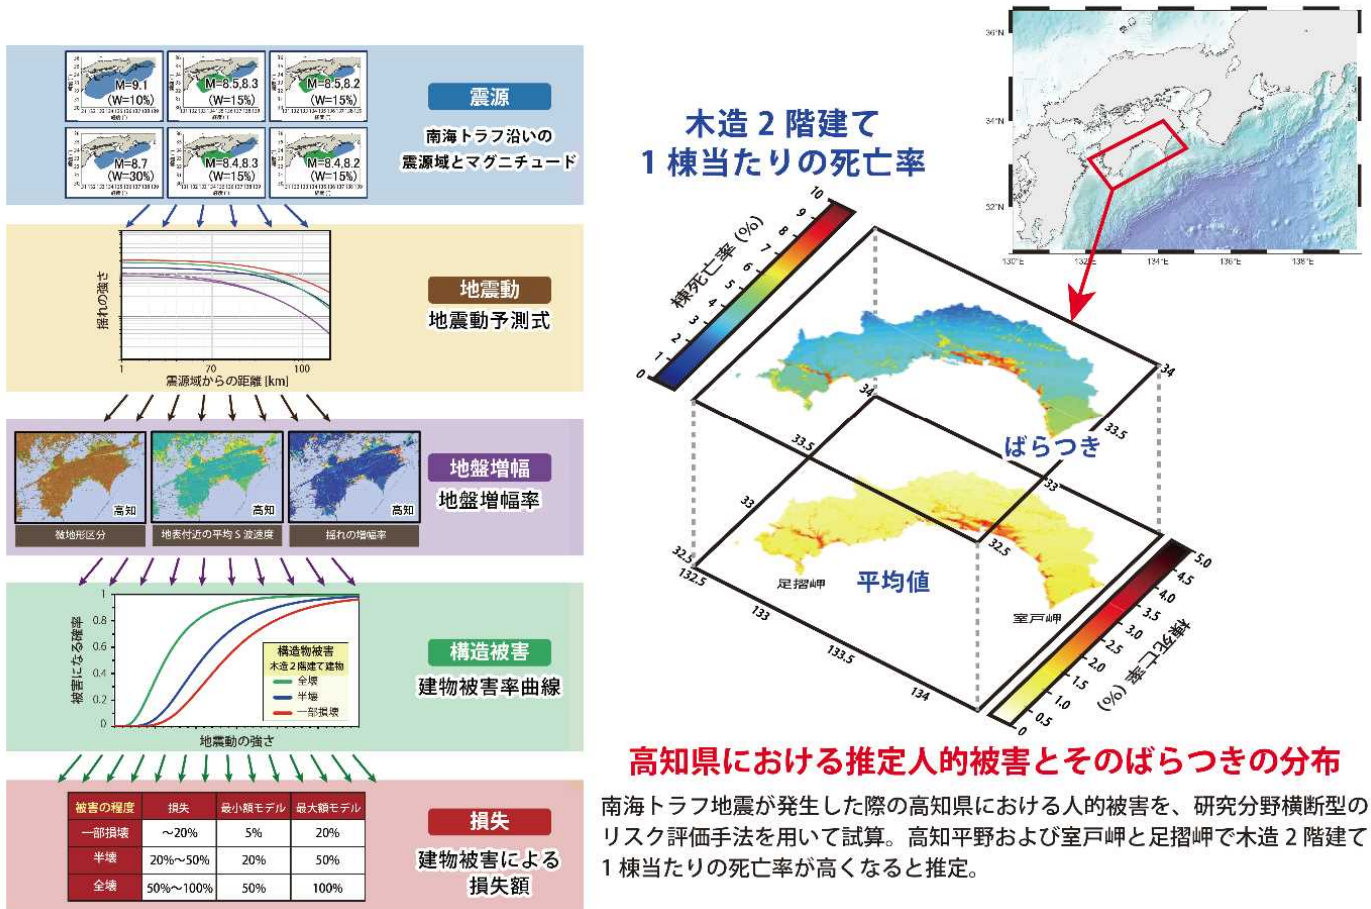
M=9.1 (W=10%)
M=8.5,8.3 (W=15%)
M=8.5,8.2 (W=15%)
M=8.7 (W=30%)
M=8.4,8.3 (W=15%)
M=8.4,8.2 (W=15%)

震源
南海トラフ沿いの震源域とマグニチュード

揺れの強さ
1
70
100
震源域からの距離 [km]

地震動
地震動予測式

高知
高知
高知
微地形区分
地表付近の平均 S 波速度
揺れの増幅率

地盤増幅
地盤増幅率

被害になる確率
1
0.8
0.6
0.4
0.2
0
地震動の強さ
構造物被害
木造2階建て建物
全壊
半壊
一部損壊

構造被害
建物被害率曲線

| 被害の程度 | 損失 | 最小限モデル | 最大限モデル |
|---|---|---|---|
| 一部損壊 | ～20% | 5% | 20% |
| 半壊 | 20%～50% | 20% | 50% |
| 全壊 | 50%～100% | 50% | 100% |

損失
建物被害による損失額

木造 2 階建て
1 棟当たりの死亡率

棟死亡率 (%)
0
1
2
3
4
5
6
7
8
9
10

36°N
34°N
32°N
130°E
132°E
134°E
136°E
138°E

34
34
33.5
33.5
33
33
32.5
32.5
132.5
133
133.5
134
ばらつき
平均値
足摺岬
室戸岬

棟死亡率 (%)
0
0.5
1.0
1.5
2.0
2.5
3.0
3.5
4.0
4.5
5.0

高知県における推定人的被害とそのばらつきの分布
南海トラフ地震が発生した際の高知県における人的被害を、研究分野横断型のリスク評価手法を用いて試算。高知平野および室戸岬と足摺岬で木造 2 階建て 1 棟当たりの死亡率が高くなると推定。